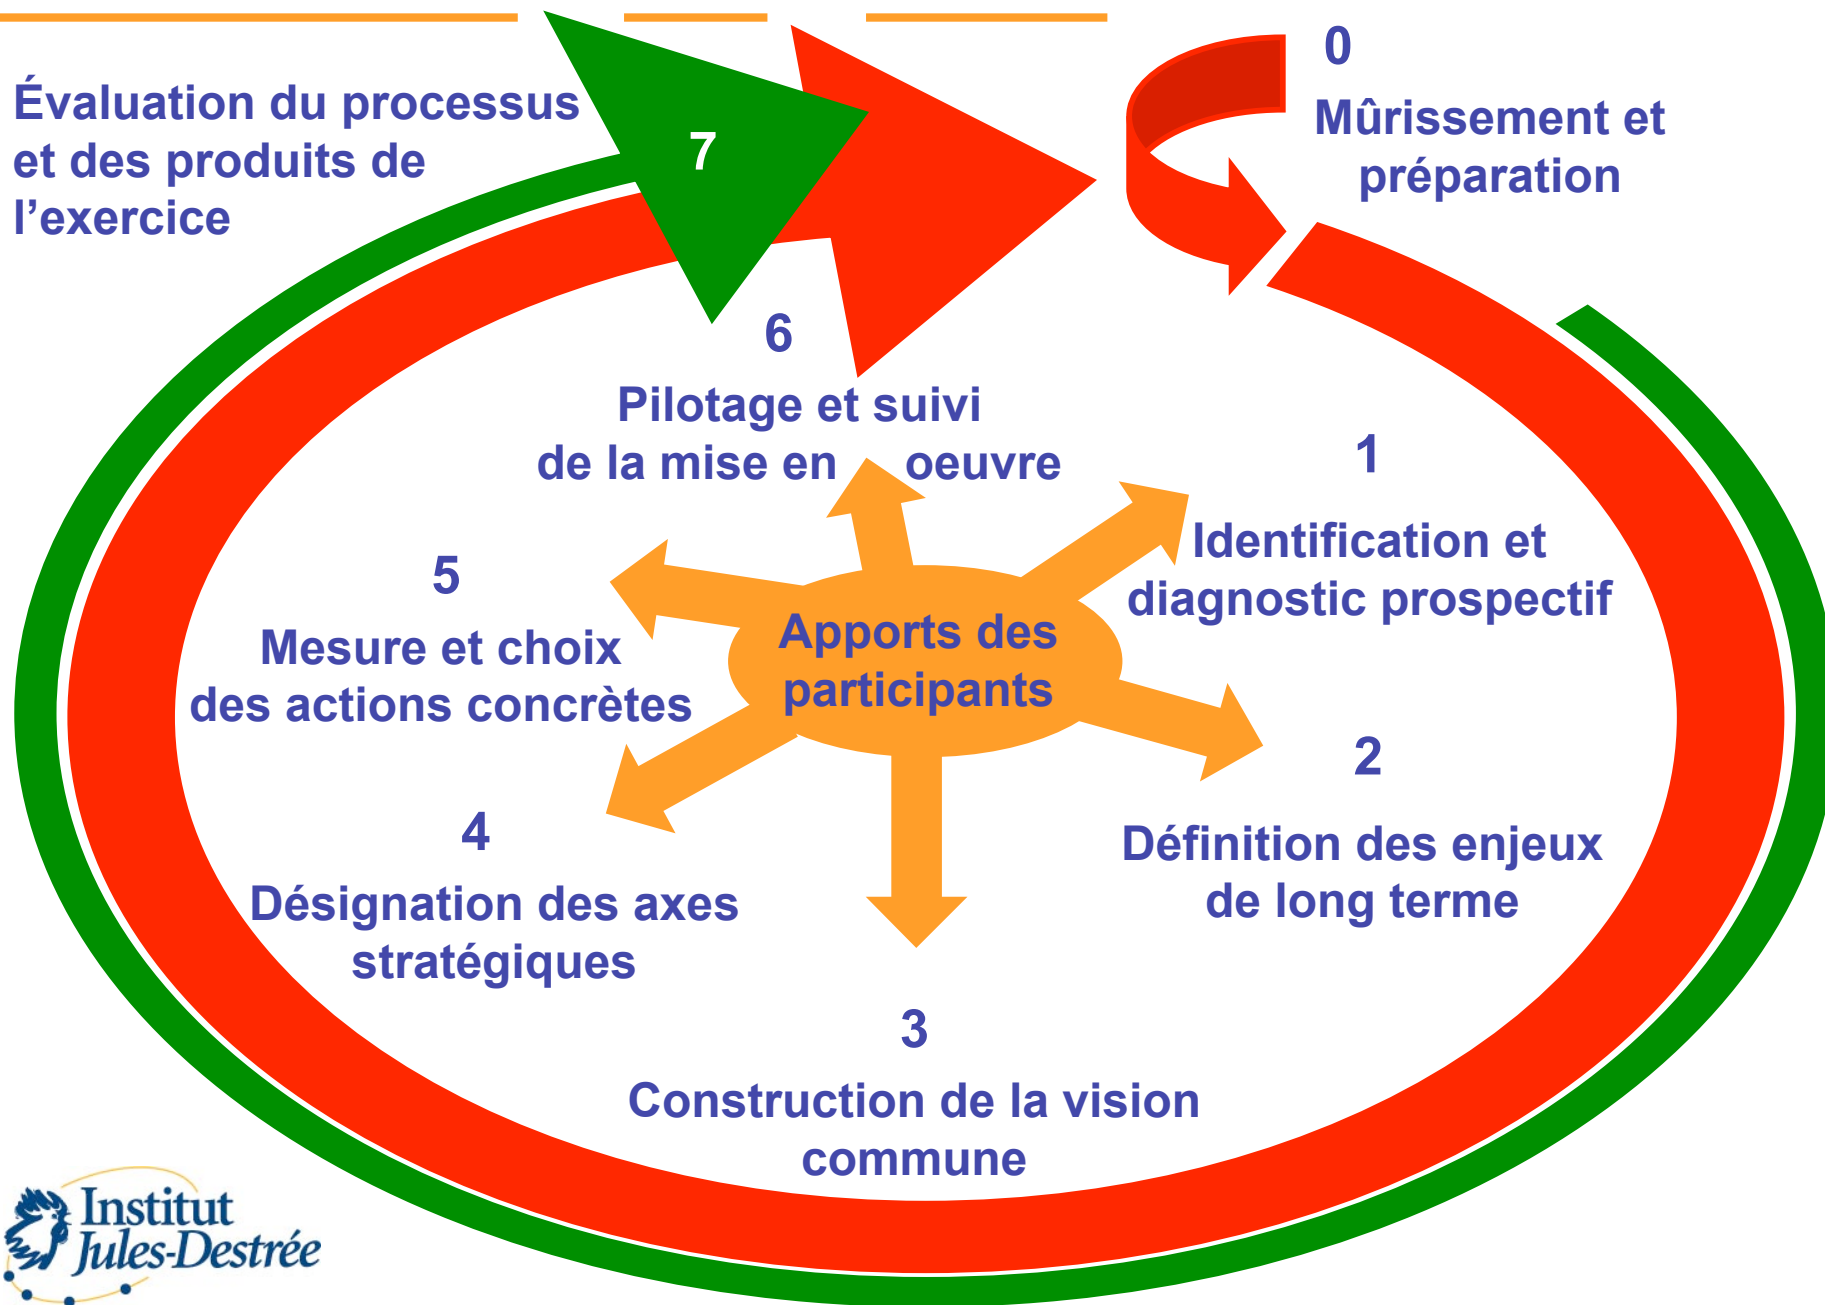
Évaluation du processus et des produits de l’exercice

7

0
Mûrissement et préparation

6
Pilotage et suivi de la mise en oeuvre

1
Identification et diagnostic prospectif

5
Mesure et choix des actions concrètes

Apports des participants

2
Définition des enjeux de long terme

4
Désignation des axes stratégiques

3
Construction de la vision commune

Institut Jules-Destrée